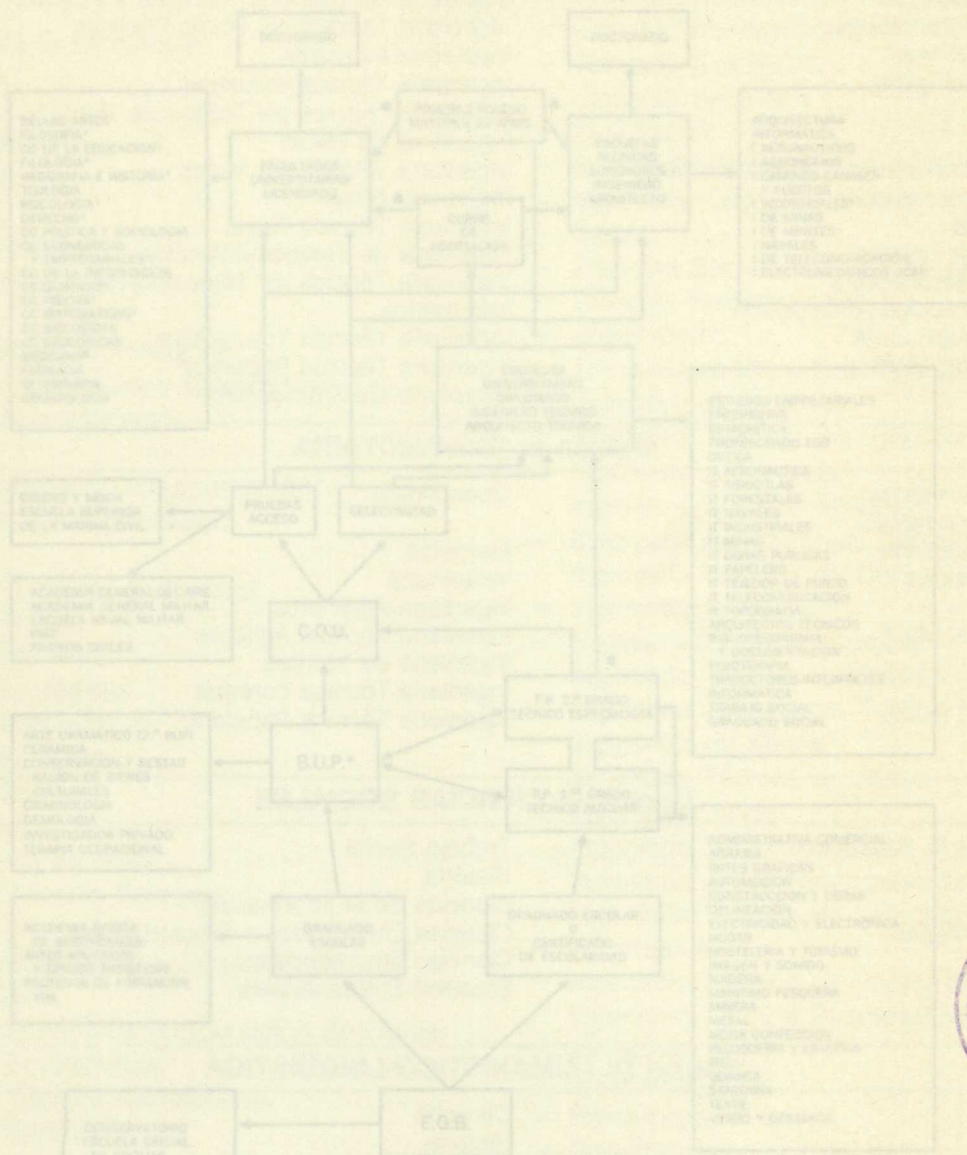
DOCTORADO

DOCTORADO

BELLAS ARTES
FILOSOFIA
CC. DE LA EDUCACION
FILOLOGIA
GEOGRAFIA E HISTORIA
TEOLOGIA
PSICOLOGIA
DERECHO
CC. POLITICAS Y SOCIOLOGIA
CC. ECONOMICAS Y EMPRESARIALES
CC. DE LA INFORMACION
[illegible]
CC. FISICAS
CC. MATEMATICAS
CC. BIOLOGICAS
CC. GEOLOGICAS
MEDICINA
FARMACIA
VETERINARIA
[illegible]

FACULTADES UNIVERSITARIAS LICENCIADO

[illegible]

CURSO DE ADAPTACION

ESCUELAS TECNICAS SUPERIORES INGENIERO ARQUITECTO

ARQUITECTURA
INFORMATICA
I. AERONAUTICOS
I. AGRONOMOS
I. CAMINOS, CANALES Y PUERTOS
I. INDUSTRIALES
I. DE MINAS
I. DE MONTES
I. NAVALES
I. DE TELECOMUNICACION
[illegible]

ESCUELAS UNIVERSITARIAS DIPLOMADO INGENIERO TECNICO ARQUITECTO TECNICO

ESTUDIOS EMPRESARIALES
PROFESORADO
ESTADISTICA
TRADUCTORES EGB
OPTICA
I.T. AERONAUTICA
I.T. AGRICOLAS
I.T. FORESTALES
I.T. MINERAS
I.T. INDUSTRIALES
I.T. NAVAL
I.T. OBRAS PUBLICAS
I.T. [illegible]
I.T. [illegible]
I.T. TELECOMUNICACION
I.T. TOPOGRAFIA
ARQUITECTOS TECNICOS
BIBLIOTECONOMIA Y DOCUMENTACION
FISIOTERAPIA
TRADUCTORES-INTERPRETES
INFORMATICA
TRABAJO SOCIAL
GRADUADO SOCIAL

CIENCIAS Y NAUTICA ESCUELA SUPERIOR DE LA MARINA CIVIL

PRUEBAS ACCESO

SELECTIVIDAD

ACADEMIA GENERAL DEL AIRE
ACADEMIA GENERAL MILITAR
ESCUELA NAVAL MILITAR
INEF
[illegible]

C.O.U.

F.P. 2.º GRADO TECNICO ESPECIALISTA

ARTE DRAMATICO (2.º BUP)
CERAMICA
CONSERVACION Y RESTAURACION DE BIENES CULTURALES
CRIMINOLOGIA
DEMAGOGIA
INVESTIGACION PRIVADA
TERAPIA OCUPACIONAL

B.U.P.*

F.P. 1.er GRADO TECNICO AUXILIAR

ADMINISTRATIVA COMERCIAL
AGRARIA
ARTES GRAFICAS
AUTOMOCION
CONSTRUCCION Y OBRAS
DELINEACION
ELECTRICIDAD Y ELECTRONICA
HOGAR
HOSTELERIA Y TURISMO
IMAGEN Y SONIDO
MADERA
MARITIMO PESQUERA
MINERA
METAL
MODA CONFECCION
PELUQUERIA Y ESTETICA
PIEL
QUIMICA
SANITARIA
TEXTIL
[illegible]

ACADEMIA BASICA DE SUBOFICIALES
ARTES APLICADAS Y OFICIOS ARTISTICOS
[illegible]

GRADUADO ESCOLAR

GRADUADO ESCOLAR O CERTIFICADO DE ESCOLARIDAD

CONSERVATORIO
ESCUELA OFICIAL DE IDIOMAS

E.G.B.